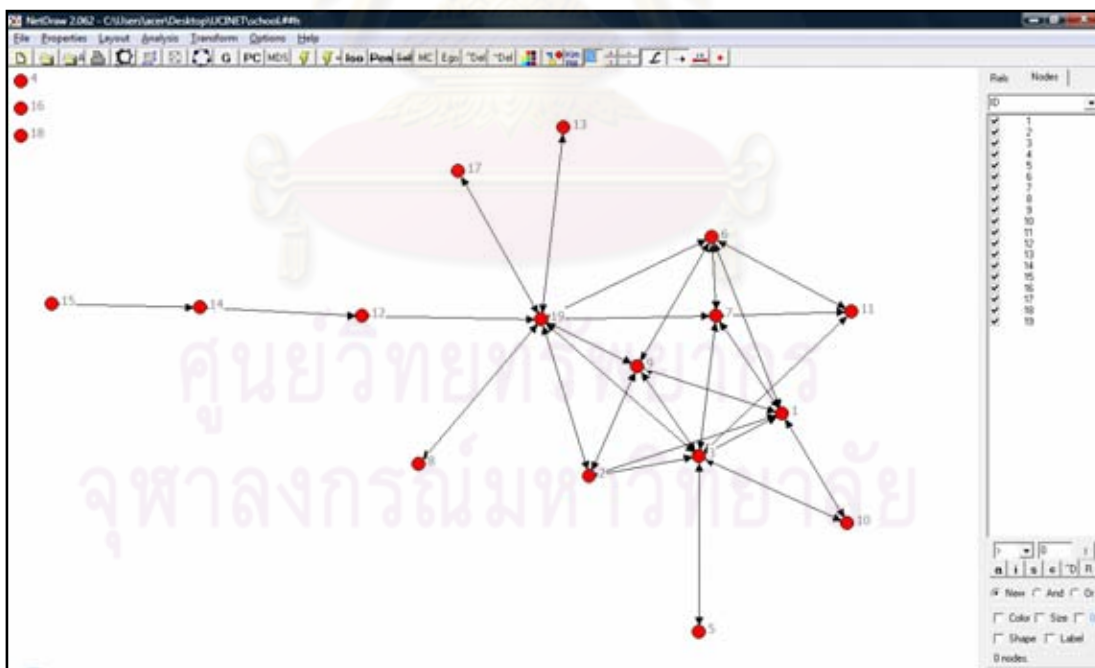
NetDraw 2.062 - C:\Users\acer\Desktop\UCINET\school.##h

File Properties Layout Analysis Transform Options Help

G PC MDS Iso Pen Lab MC Ego ~Del ~Del

4
16
18
13
17
6
15
14
12
19
7
11
1
8
5
10

Rels Nodes

ID

1
2
3
4
5
6
7
8
9
10
11
12
13
14
15
16
17
18
19

a i s e ~D R

New And Or

Color Size

Shape Label

0 nodes

ศูนย์วิทยทรัพยากร
จุฬาลงกรณ์มหาวิทยาลัย